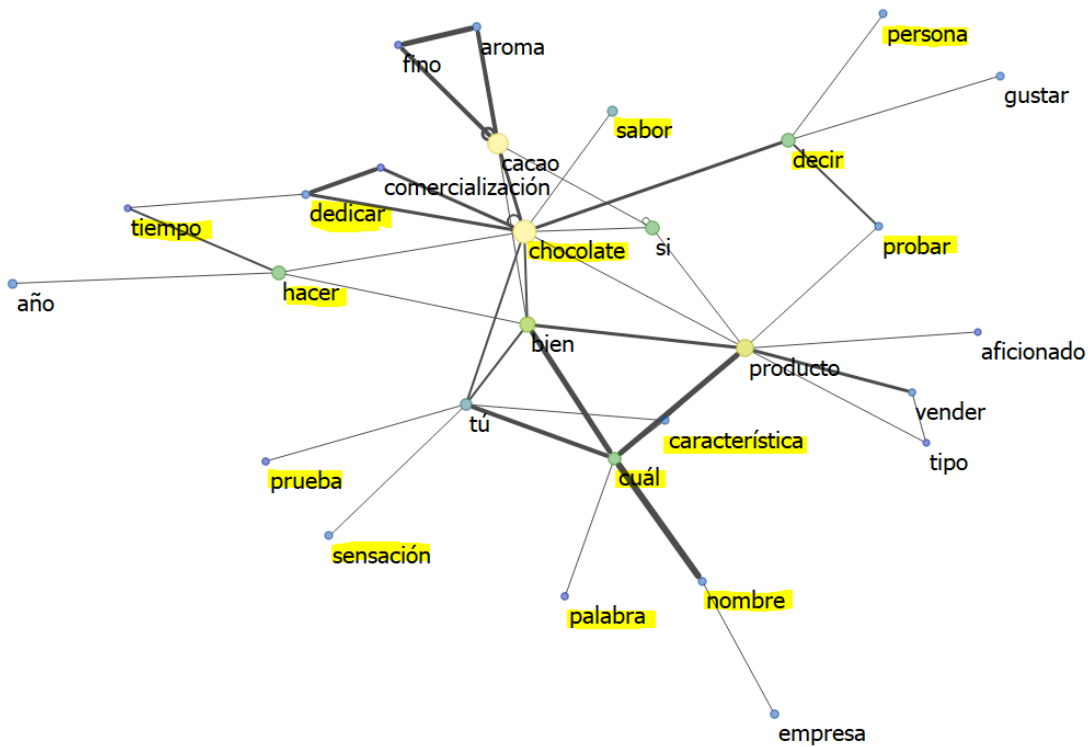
aroma
fino
persona
gustar
sabor
cacao
decir
comercialización
dedicar
tiempo
chocolate
si
probar
hacer
año
bien
producto
aficionado
vender
tú
característica
tipo
cuál
prueba
sensación
palabra
nombre
empresa